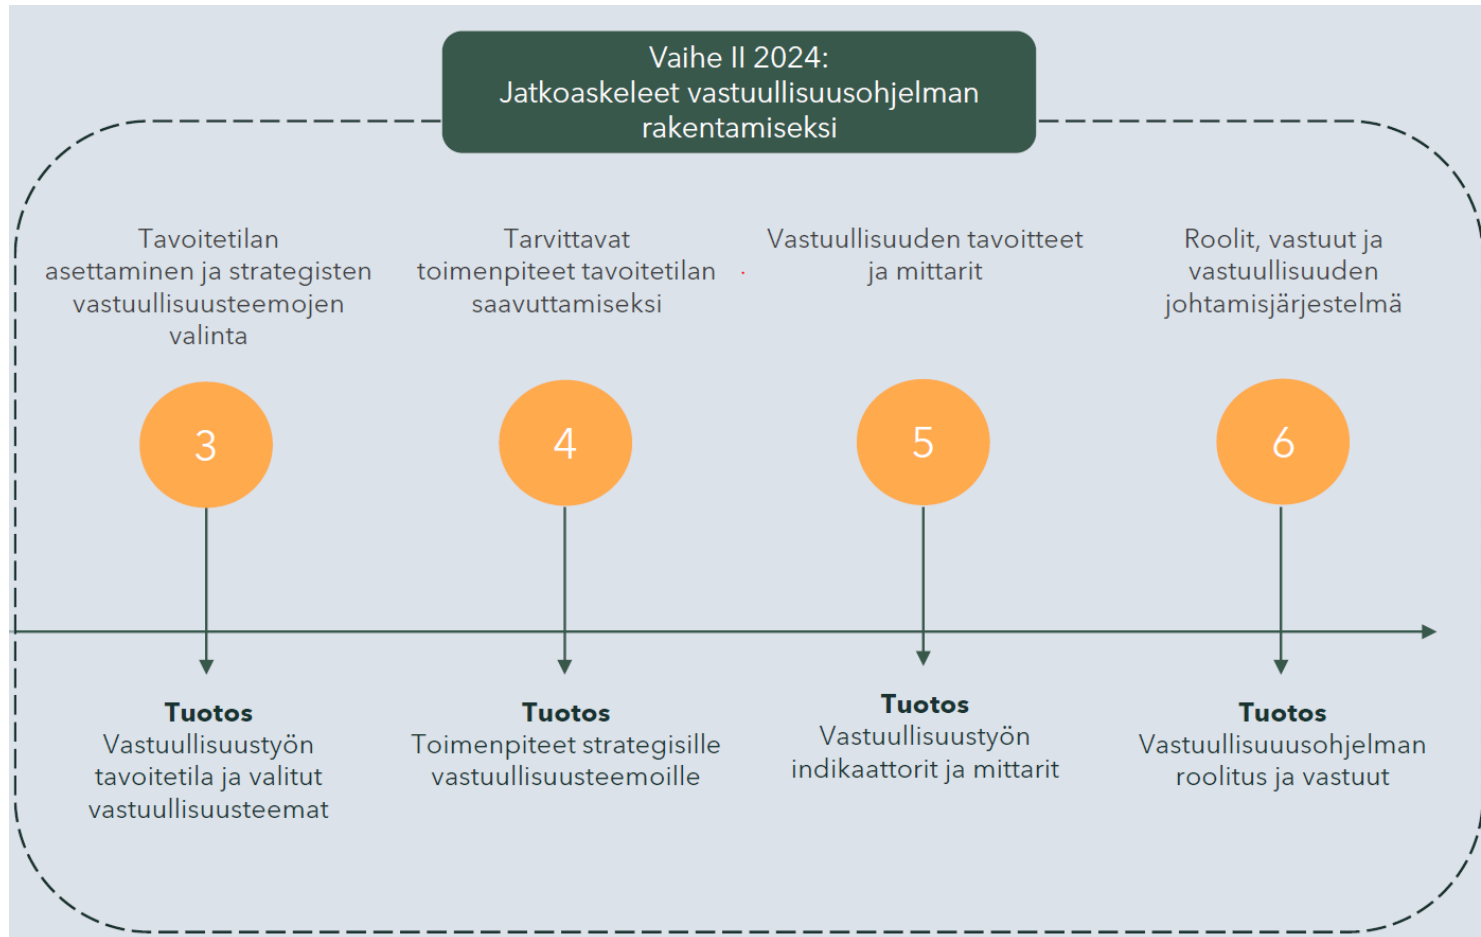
Vaihe II 2024:
Jatkoaskeleet vastuullisuusohjelman rakentamiseksi

Tavoitetilan asettaminen ja strategisten vastuullisuusteemojen valinta

Tarvittavat toimenpiteet tavoitetilan saavuttamiseksi

Vastuullisuuden tavoitteet ja mittarit

Roolit, vastuut ja vastuullisuuden johtamisjärjestelmä

3

4

5

6

Tuotos
Vastuullisuustyön tavoitetila ja valitut vastuullisuusteemat

Tuotos
Toimenpiteet strategisille vastuullisuusteemoille

Tuotos
Vastuullisuustyön indikaattorit ja mittarit

Tuotos
Vastuullisuusohjelman roolitus ja vastuut